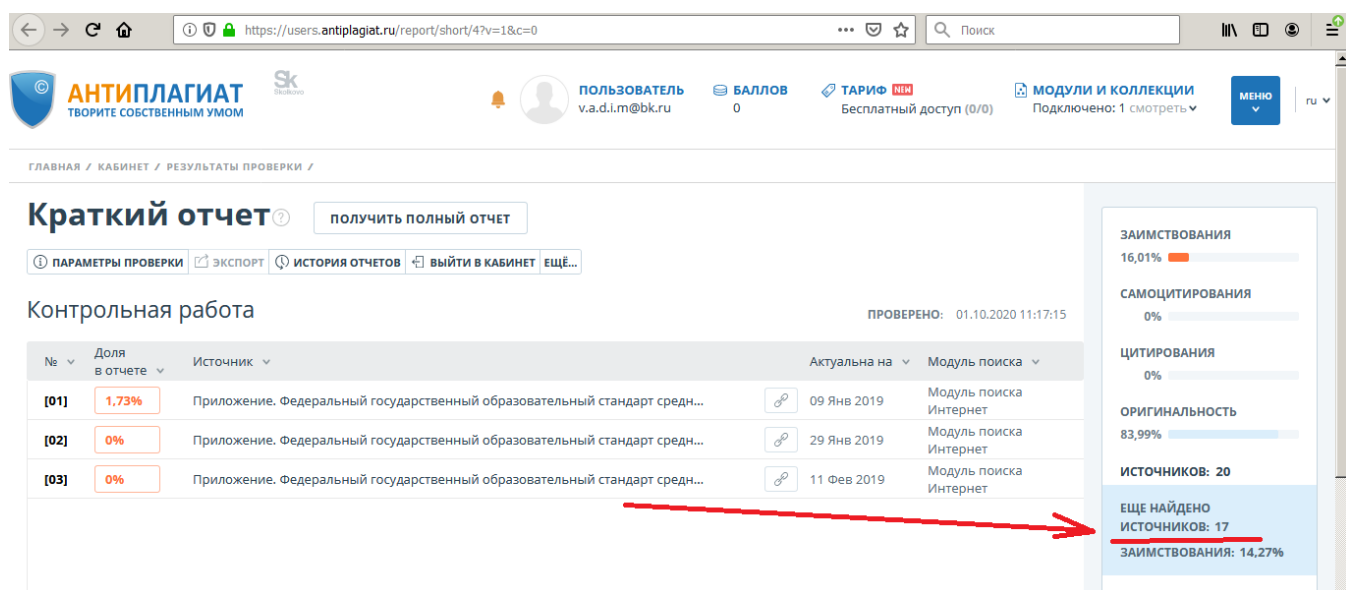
https://users.antiplagiat.ru/report/short/4?v=1&c=0

Поиск

АНТИПЛАГИАТ
ТВОРИТЕ СОБСТВЕННЫМ УМОМ

Sk Skolkovo

ПОЛЬЗОВАТЕЛЬ
v.a.d.i.m@bk.ru

БАЛЛОВ
0

ТАРИФ NEW
Бесплатный доступ (0/0)

МОДУЛИ И КОЛЛЕКЦИИ
Подключено: 1 смотреть

МЕНЮ

ru

ГЛАВНАЯ / КАБИНЕТ / РЕЗУЛЬТАТЫ ПРОВЕРКИ /

Краткий отчет

ПОЛУЧИТЬ ПОЛНЫЙ ОТЧЕТ

ПАРАМЕТРЫ ПРОВЕРКИ | ЭКСПОРТ | ИСТОРИЯ ОТЧЕТОВ | ВЫЙТИ В КАБИНЕТ | ЕЩЁ...

Контрольная работа

ПРОВЕРЕНО: 01.10.2020 11:17:15

| № | Доля в отчете | Источник | | Актуальна на | Модуль поиска |
|---|---|---|---|---|---|
| [01] | 1,73% | Приложение. Федеральный государственный образовательный стандарт средн... | | 09 Янв 2019 | Модуль поиска Интернет |
| [02] | 0% | Приложение. Федеральный государственный образовательный стандарт средн... | | 29 Янв 2019 | Модуль поиска Интернет |
| [03] | 0% | Приложение. Федеральный государственный образовательный стандарт средн... | | 11 Фев 2019 | Модуль поиска Интернет |

ЗАИМСТВОВАНИЯ
16,01%

САМОЦИТИРОВАНИЯ
0%

ЦИТИРОВАНИЯ
0%

ОРИГИНАЛЬНОСТЬ
83,99%

ИСТОЧНИКОВ: 20

ЕЩЕ НАЙДЕНО ИСТОЧНИКОВ: 17
ЗАИМСТВОВАНИЯ: 14,27%